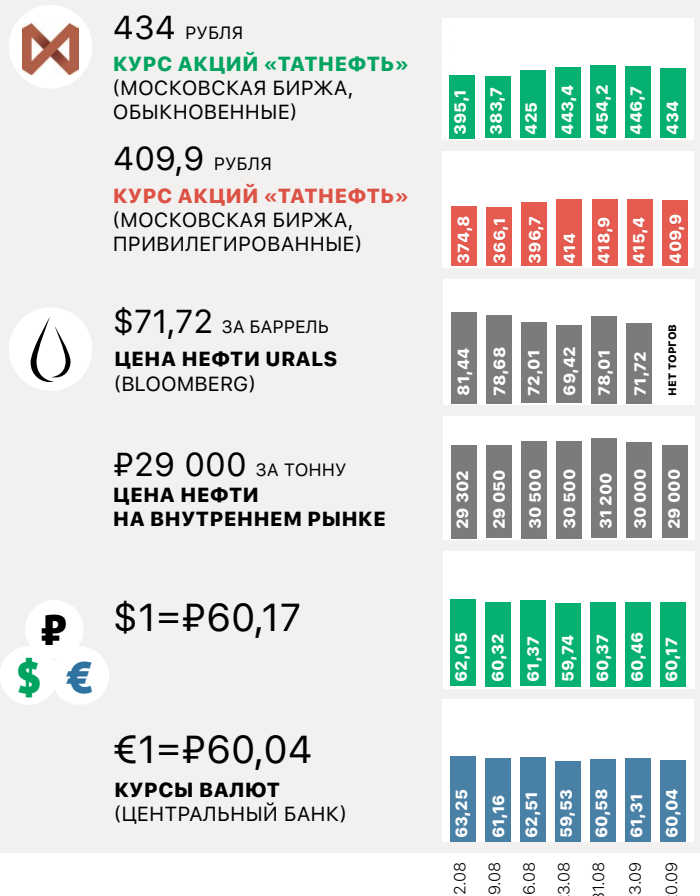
434 РУБЛЯ
КУРС АКЦИЙ «ТАТНЕФТЬ»
(МОСКОВСКАЯ БИРЖА, ОБЫКНОВЕННЫЕ)

395,1 383,7 425 443,4 454,2 446,7 434

409,9 РУБЛЯ
КУРС АКЦИЙ «ТАТНЕФТЬ»
(МОСКОВСКАЯ БИРЖА, ПРИВИЛЕГИРОВАННЫЕ)

374,8 366,1 396,7 414 418,9 415,4 409,9

$71,72 ЗА БАРРЕЛЬ
ЦЕНА НЕФТИ URALS
(BLOOMBERG)

81,44 78,68 72,01 69,42 78,01 71,72 НЕТ ТОРГОВ

₽29 000 ЗА ТОННУ
ЦЕНА НЕФТИ НА ВНУТРЕННЕМ РЫНКЕ

29 302 29 050 30 500 30 500 31 200 30 000 29 000

₽ $ €

$1=₽60,17

62,05 60,32 61,37 59,74 60,37 60,46 60,17

€1=₽60,04
КУРСЫ ВАЛЮТ
(ЦЕНТРАЛЬНЫЙ БАНК)

63,25 61,16 62,51 59,53 60,58 61,31 60,04

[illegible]2.08 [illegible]9.08 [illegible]6.08 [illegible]3.08 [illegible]1.08 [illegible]3.09 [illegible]0.09